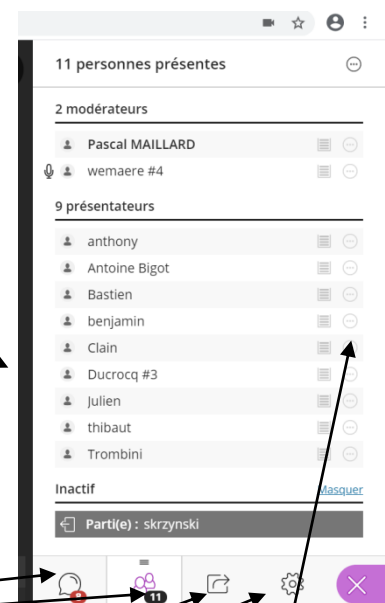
11 personnes présentes

2 modérateurs

Pascal MAILLARD

wemaere #4

9 présentateurs

anthony

Antoine Bigot

Bastien

benjamin

Clain

Ducrocq #3

Julien

thibaut

Trombini

Inactif

Masquer

Parti(e) : skrzynski

11